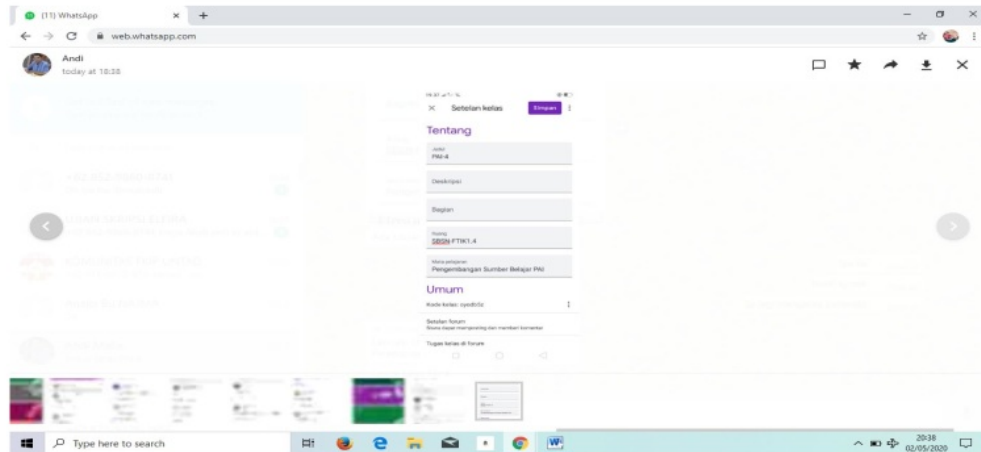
(11) WhatsApp × +

web.whatsapp.com

Andi
today at 18:38

× Setelan kelas Simpan

Tentang

Judul
PAI-4

Deskripsi

Bagian

Ruang
SBSN FTIK1.4

Mata pelajaran
Pengembangan Sumber Belajar PAI

Umum

Kode kelas: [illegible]

Setelan forum
Siswa dapat memposting dan memberi komentar

Tugas kelas di forum

Type here to search

20:38
02/05/2020